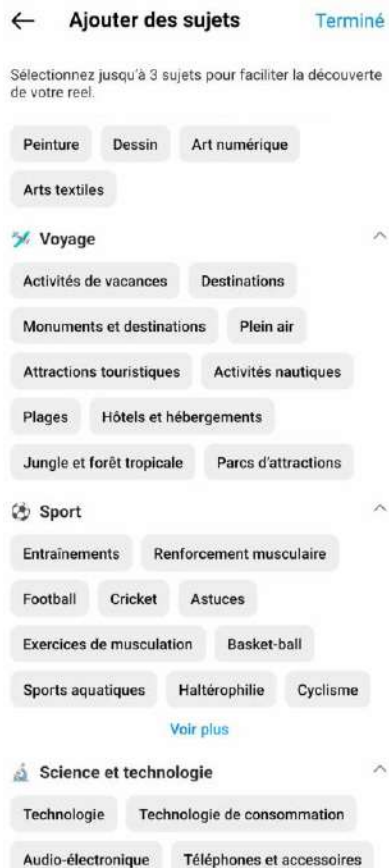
← Ajouter des sujets Terminé

Sélectionnez jusqu'à 3 sujets pour faciliter la découverte de votre reel.

Peinture
Dessin
Art numérique
Arts textiles

Voyage

Activités de vacances
Destinations
Monuments et destinations
Plein air
Attractions touristiques
Activités nautiques
Plages
Hôtels et hébergements
Jungle et forêt tropicale
Parcs d'attractions

Sport

Entraînements
Renforcement musculaire
Football
Cricket
Astuces
Exercices de musculation
Basket-ball
Sports aquatiques
Haltérophilie
Cyclisme

Voir plus

Science et technologie

Technologie
Technologie de consommation
Audio-électronique
Téléphones et accessoires